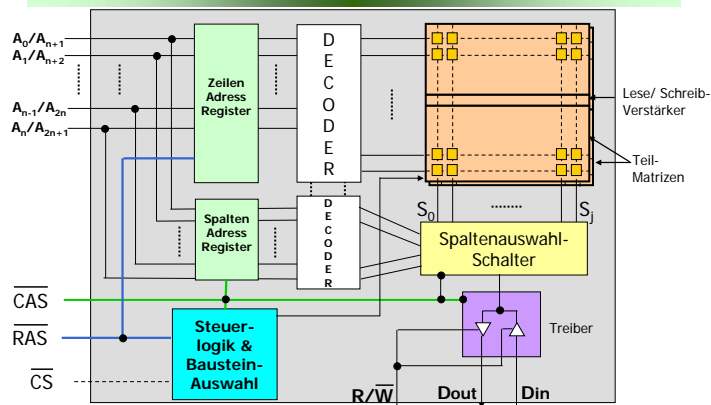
$A_0/A_{n+1}$
$A_1/A_{n+2}$
$A_{n-1}/A_{2n}$
$A_n/A_{2n+1}$

Zeilen Adress Register

D E C O D E R

Lese/ Schreib-Verstärker

Teil-Matrizen

$S_0$ ....... $S_j$

Spalten Adress Register

D E C O D E R

Spaltenauswahl-Schalter

$\overline{CAS}$

$\overline{RAS}$

$\overline{CS}$

Steuer-logik & Baustein-Auswahl

Treiber

$R/\overline{W}$

Dout

Din